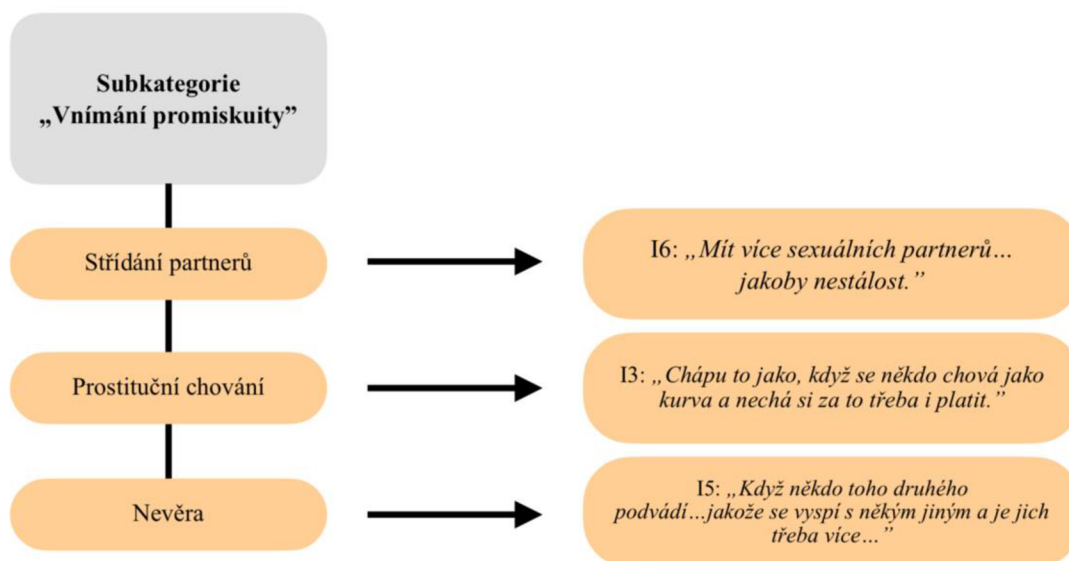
**Subkategorie „Vnímání promiskuity”**

Střídání partnerů

I6: *„Mít více sexuálních partnerů… jakoby nestálost.”*

Prostituční chování

I3: *„Chápu to jako, když se někdo chová jako kurva a nechá si za to třeba i platit.”*

Nevěra

I5: *„Když někdo toho druhého podvádí…jakože se vyspí s někým jiným a je jich třeba více…”*